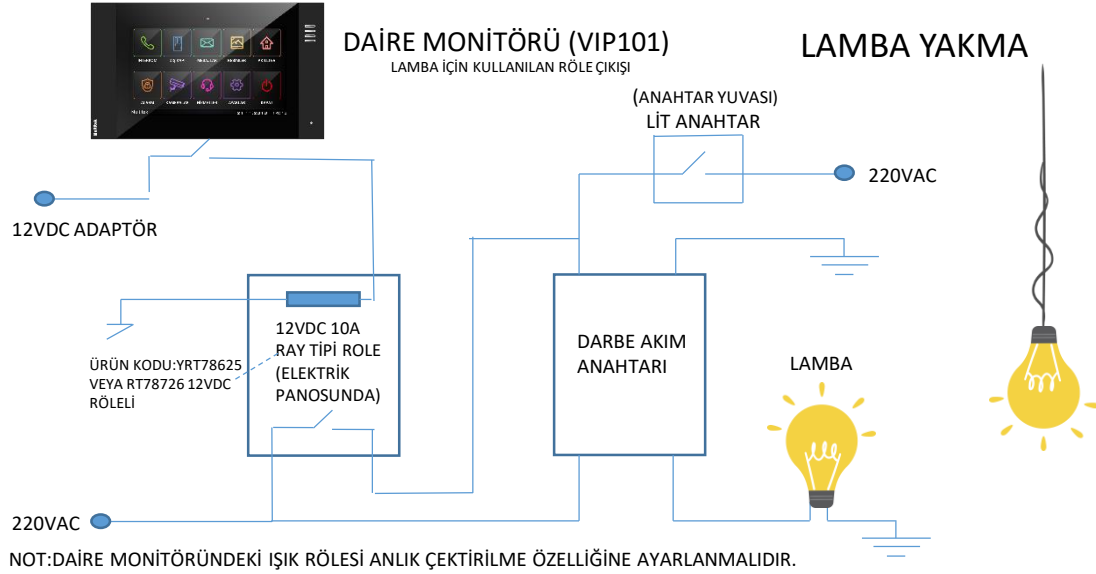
DAİRE MONİTÖRÜ (VIP101)
LAMBA İÇİN KULLANILAN RÖLE ÇIKIŞI

LAMBA YAKMA

(ANAHTAR YUVASI)
LİT ANAHTAR

220VAC

12VDC ADAPTÖR

12VDC 10A RAY TİPİ ROLE (ELEKTRİK PANOSUNDA)

ÜRÜN KODU:YRT78625 VEYA RT78726 12VDC RÖLELİ

DARBE AKIM ANAHTARI

LAMBA

220VAC

NOT:DAİRE MONİTÖRÜNDEKİ IŞIK RÖLESİ ANLIK ÇEKTİRİLME ÖZELLİĞİNE AYARLANMALIDIR.